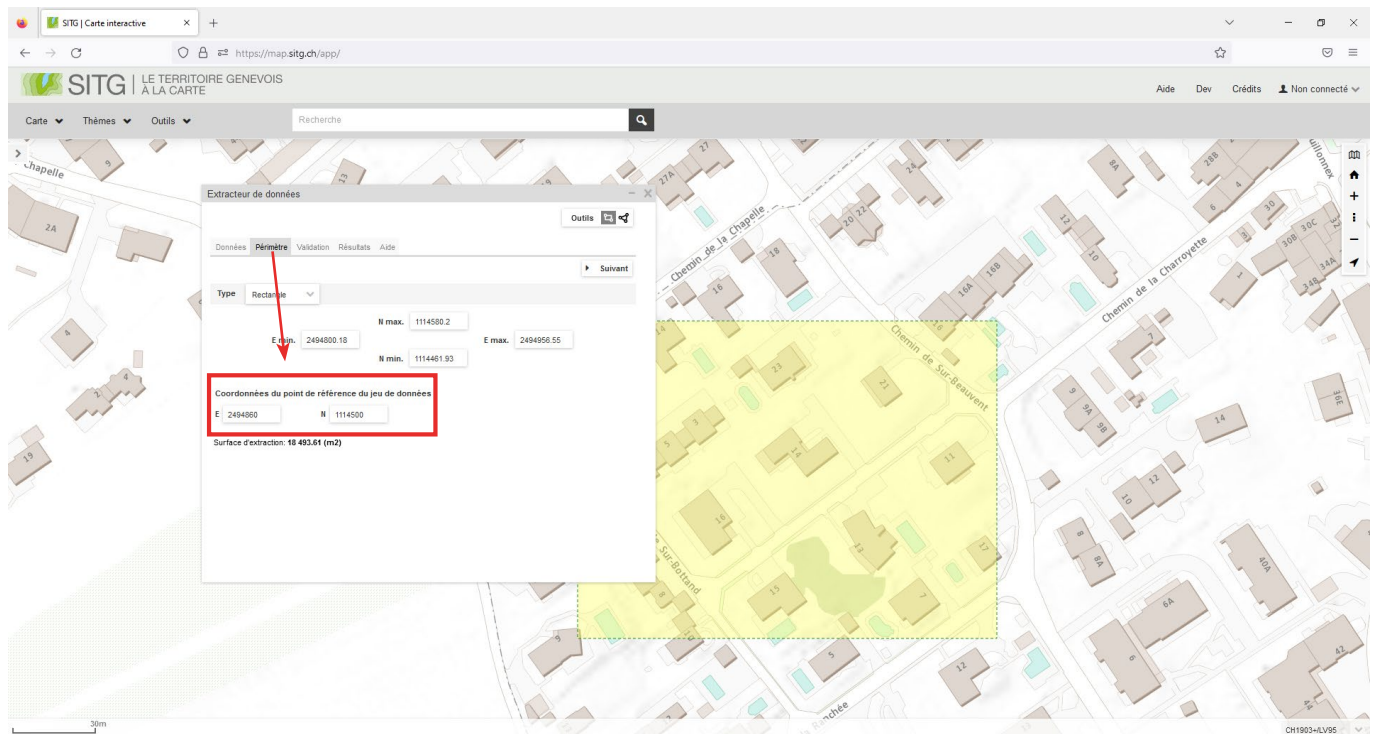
SITG | Carte interactive

https://map.sitg.ch/app/

SITG | LE TERRITOIRE GENEVOIS À LA CARTE

Aide Dev Crédits Non connecté

Carte Thèmes Outils

Recherche

Extracteur de données

Outils

Données Périmètre Validation Résultats Aide

Suivant

Type Rectangle

N max. 1114580.2

E min. 2494800.18

E max. 2494956.55

N min. 1114461.93

Coordonnées du point de référence du jeu de données

E 2494860

N 1114500

Surface d'extraction: 18 493.61 (m2)

Chapelle
9
2A
4
2
4
19
13
27
27A
14
Chemin de la Chapelle
18
16
20
22
24
8A
28B
4
6
30
30B
30C
32
34A
34B
12
10
16A
16B
Chemin de la Charroyette
1
7
Chemin de Sur-Beauvent
23
21
9
9A
9B
14
36E
3
5
14
11
10
12
16
13
17
Sur-Bottand
8
8A
40A
6A
15
7
5
12
6
42
Panchée
30m
CH1903+/LV95